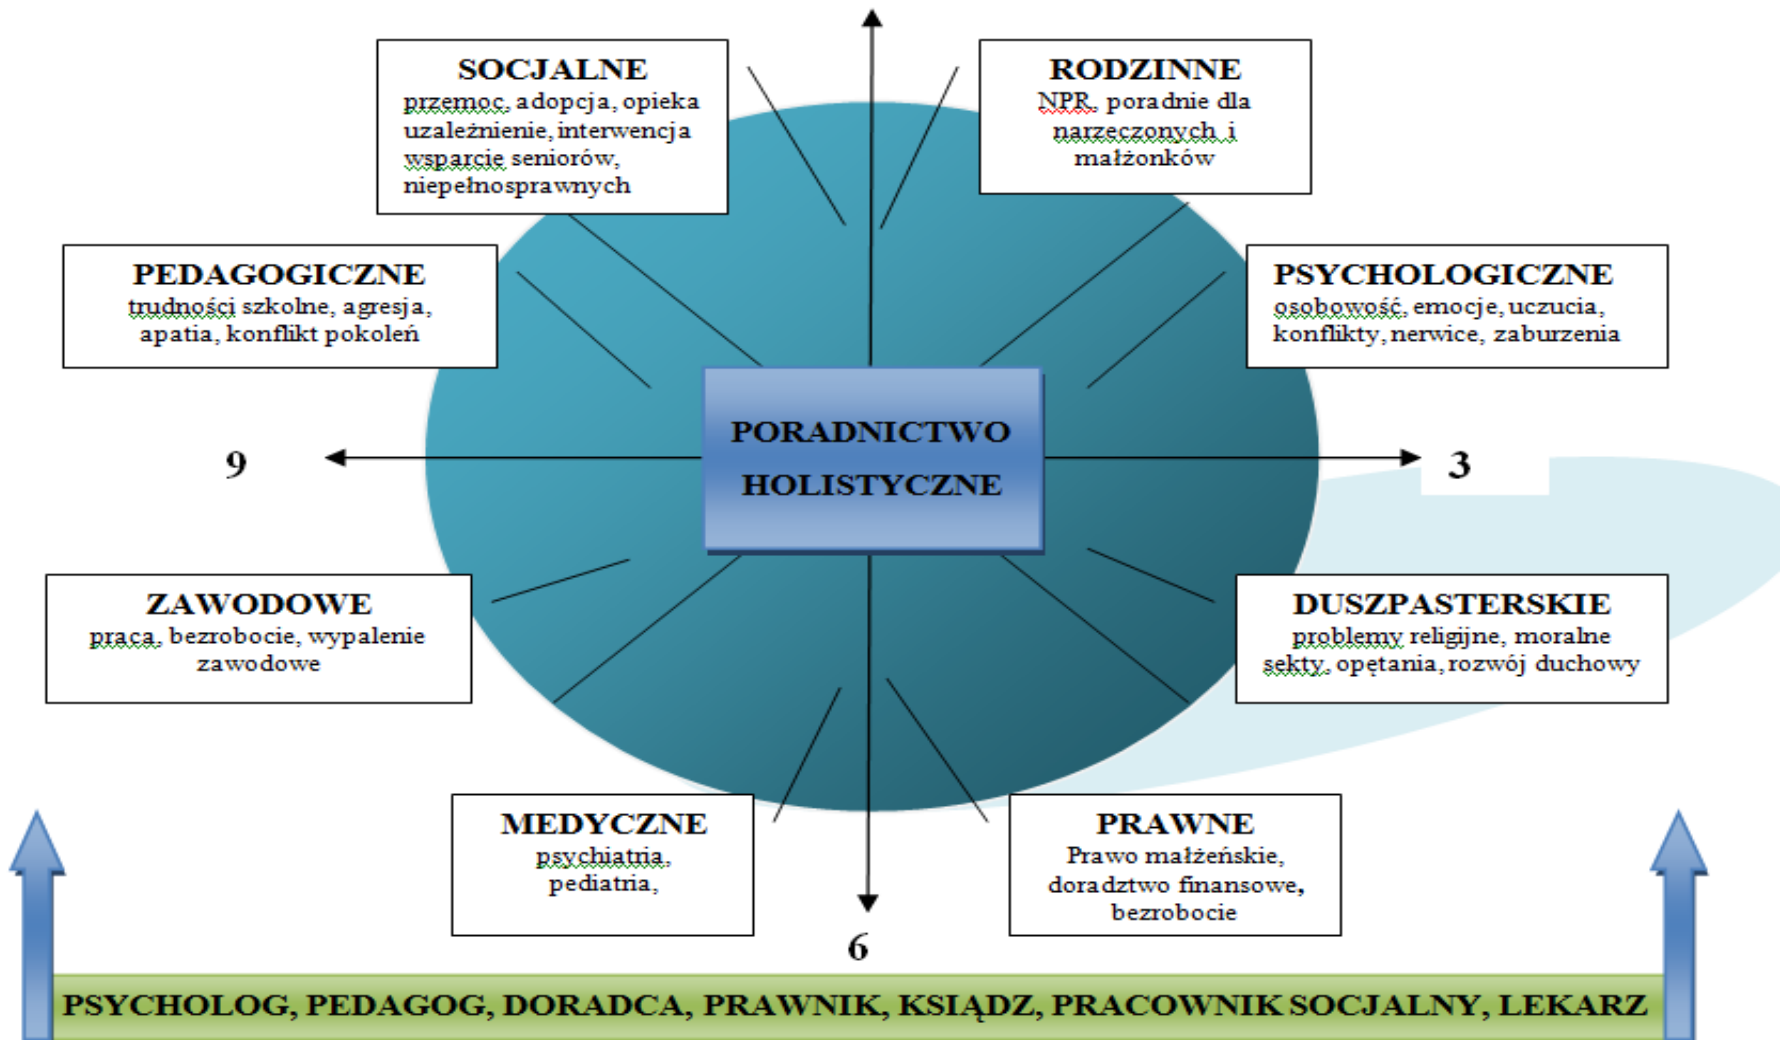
SOCJALNE
przemoc, adopcja, opieka uzależnienie, interwencja wsparcie seniorów, niepełnosprawnych

RODZINNE
NPR, poradnie dla narzeczonych i małżonków

PEDAGOGICZNE
trudności szkolne, agresja, apatia, konflikt pokoleń

PSYCHOLOGICZNE
osobowość, emocje, uczucia, konflikty, nerwice, zaburzenia

9

PORADNICTWO HOLISTYCZNE

3

ZAWODOWE
praca, bezrobocie, wypalenie zawodowe

DUSZPASTERSKIE
problemy religijne, moralne sekty, opętania, rozwój duchowy

MEDYCZNE
psychiatria, pediatria,

PRAWNE
Prawo małżeńskie, doradztwo finansowe, bezrobocie

6

PSYCHOLOG, PEDAGOG, DORADCA, PRAWNIK, KSIĄDZ, PRACOWNIK SOCJALNY, LEKARZ